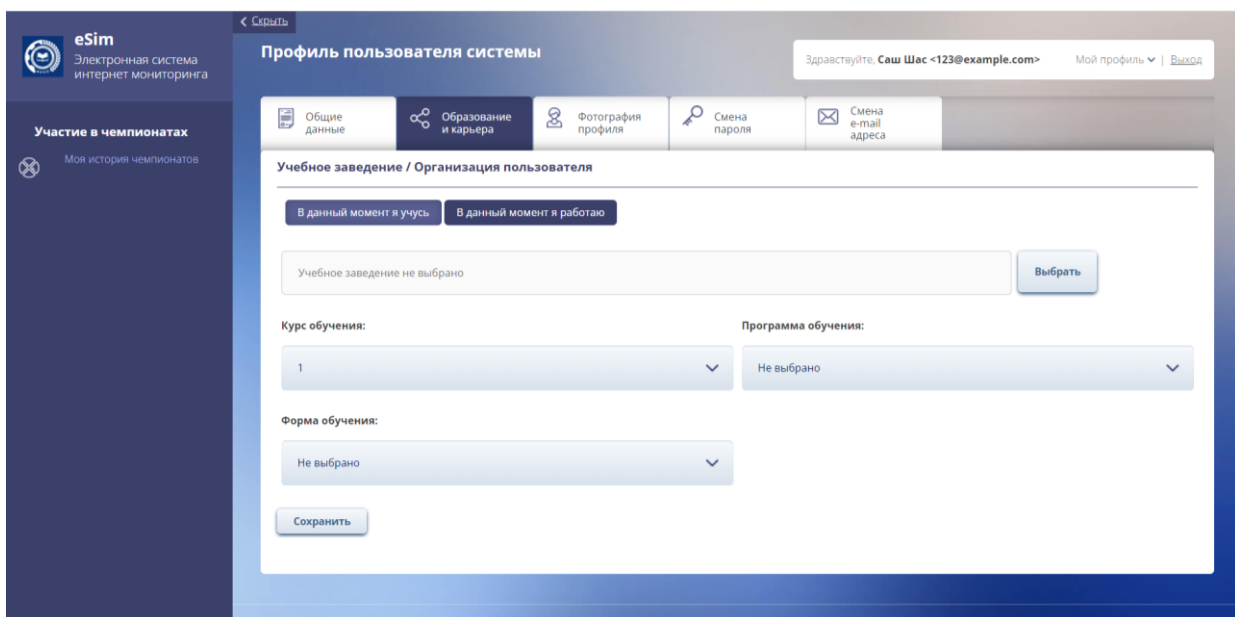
eSim
Электронная система интернет мониторинга

Участие в чемпионатах
Моя история чемпионатов

< Скрыть

Профиль пользователя системы

Здравствуйте, Саш Шас <123@example.com>
Мой профиль | Выход

Общие данные
Образование и карьера
Фотография профиля
Смена пароля
Смена e-mail адреса

Учебное заведение / Организация пользователя

В данный момент я учусь
В данный момент я работаю

Учебное заведение не выбрано
Выбрать

Курс обучения:
1

Программа обучения:
Не выбрано

Форма обучения:
Не выбрано

Сохранить